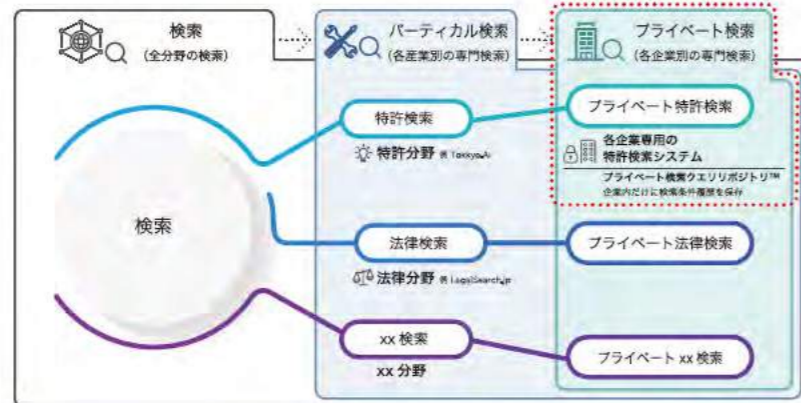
検索
（全分野の検索）

バーティカル検索
（各産業別の専門検索）

プライベート検索
（各企業別の専門検索）

検索

特許検索

特許分野 例 Tokkyo.Ai

プライベート特許検索

各企業専用の
特許検索システム

プライベート検索クエリリポジトリ™
企業内だけに検索条件履歴を保存

法律検索

法律分野 例 LegalSearch.jp

プライベート法律検索

xx 検索

xx 分野

プライベート xx 検索